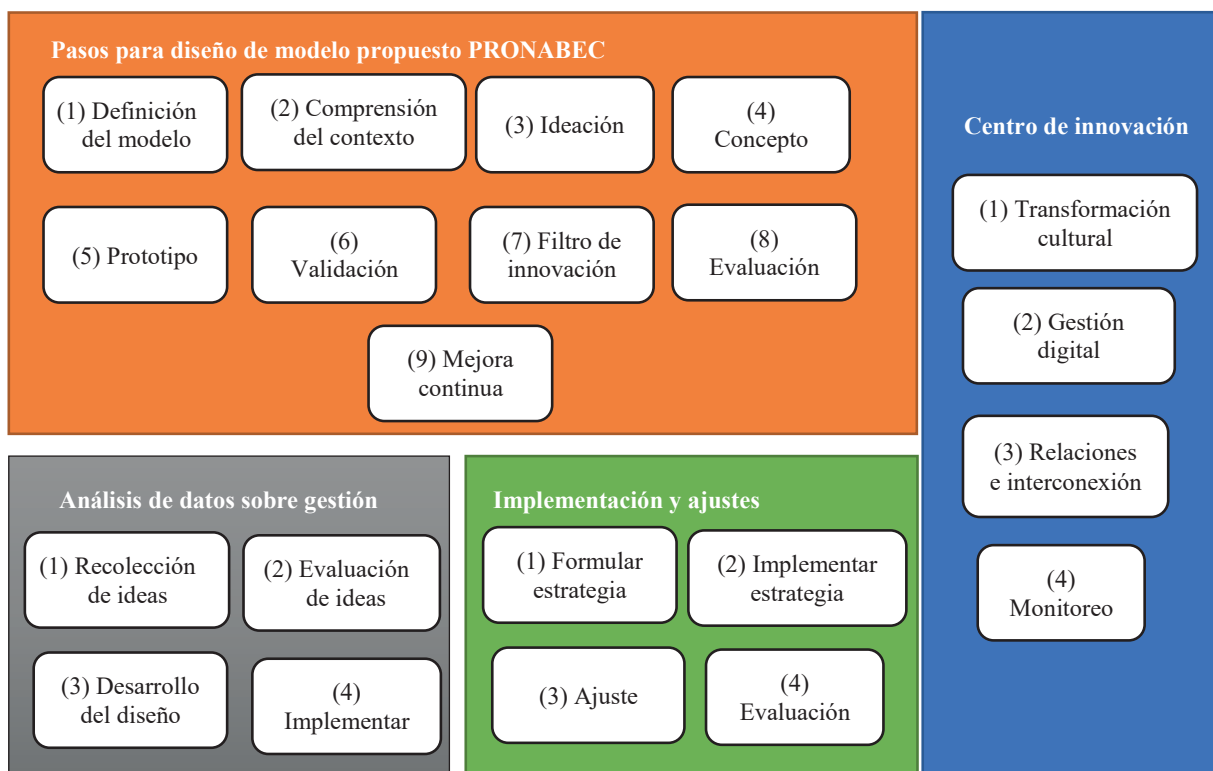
Pasos para diseño de modelo propuesto PRONABEC

(1) Definición del modelo

(2) Comprensión del contexto

(3) Ideación

(4) Concepto

(5) Prototipo

(6) Validación

(7) Filtro de innovación

(8) Evaluación

(9) Mejora continua

Centro de innovación

(1) Transformación cultural

(2) Gestión digital

(3) Relaciones e interconexión

(4) Monitoreo

Análisis de datos sobre gestión

(1) Recolección de ideas

(2) Evaluación de ideas

(3) Desarrollo del diseño

(4) Implementar

Implementación y ajustes

(1) Formular estrategia

(2) Implementar estrategia

(3) Ajuste

(4) Evaluación